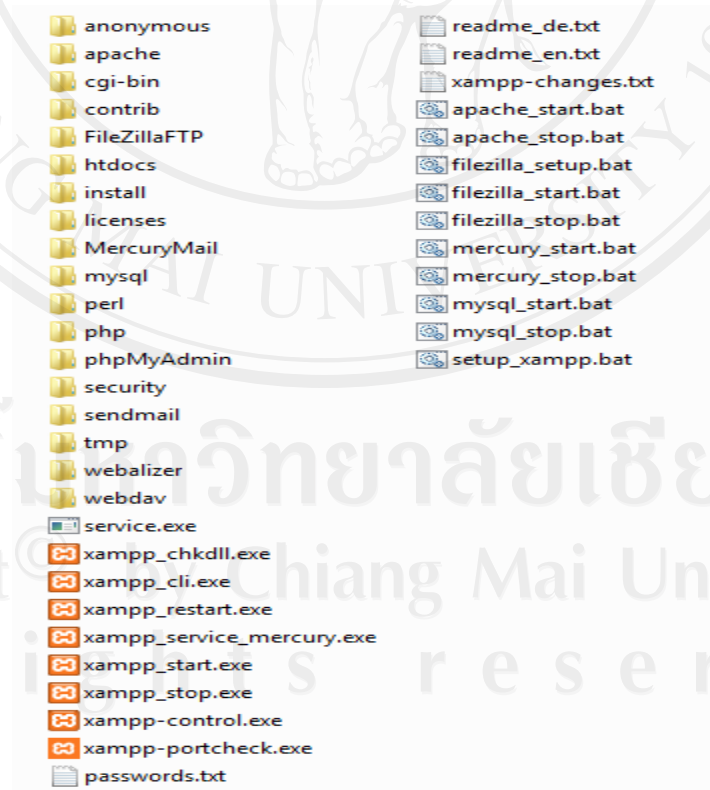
anonymous
apache
cgi-bin
contrib
FileZillaFTP
htdocs
install
licenses
MercuryMail
mysql
perl
php
phpMyAdmin
security
sendmail
tmp
webalizer
webdav
service.exe
xampp_chkdll.exe
xampp_cli.exe
xampp_restart.exe
xampp_service_mercury.exe
xampp_start.exe
xampp_stop.exe
xampp-control.exe
xampp-portcheck.exe
passwords.txt

readme_de.txt
readme_en.txt
xampp-changes.txt
apache_start.bat
apache_stop.bat
filezilla_setup.bat
filezilla_start.bat
filezilla_stop.bat
mercury_start.bat
mercury_stop.bat
mysql_start.bat
mysql_stop.bat
setup_xampp.bat

มหาวิทยาลัยเชีย
by Chiang Mai Un
g h t s r e s e r